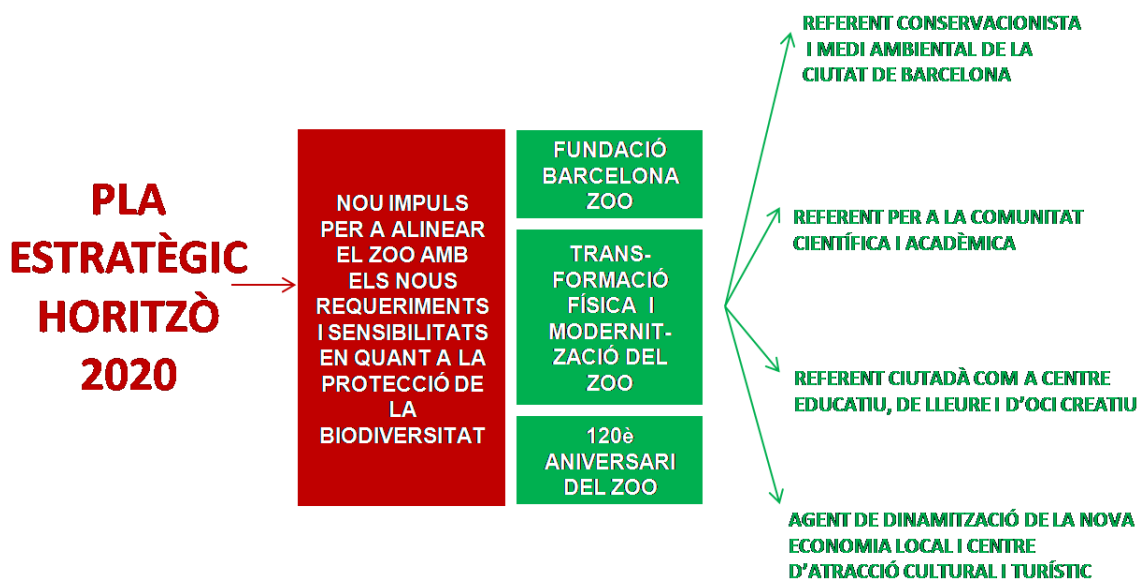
PLA ESTRATÈGIC HORITZÒ 2020

NOU IMPULS PER A ALINEAR EL ZOO AMB ELS NOUS REQUERIMENTS I SENSIBILITATS EN QUANT A LA PROTECCIÓ DE LA BIODIVERSITAT

FUNDACIÓ BARCELONA ZOO

TRANSFORMACIÓ FÍSICA I MODERNITZACIÓ DEL ZOO

120è ANIVERSARI DEL ZOO

REFERENT CONSERVACIONISTA I MEDI AMBIENTAL DE LA CIUTAT DE BARCELONA

REFERENT PER A LA COMUNITAT CIENTÍFICA I ACADÈMICA

REFERENT CIUTADÀ COM A CENTRE EDUCATIU, DE LLEURE I D'OCI CREATIU

AGENT DE DINAMITZACIÓ DE LA NOVA ECONOMIA LOCAL I CENTRE D'ATRACCIÓ CULTURAL I TURÍSTIC